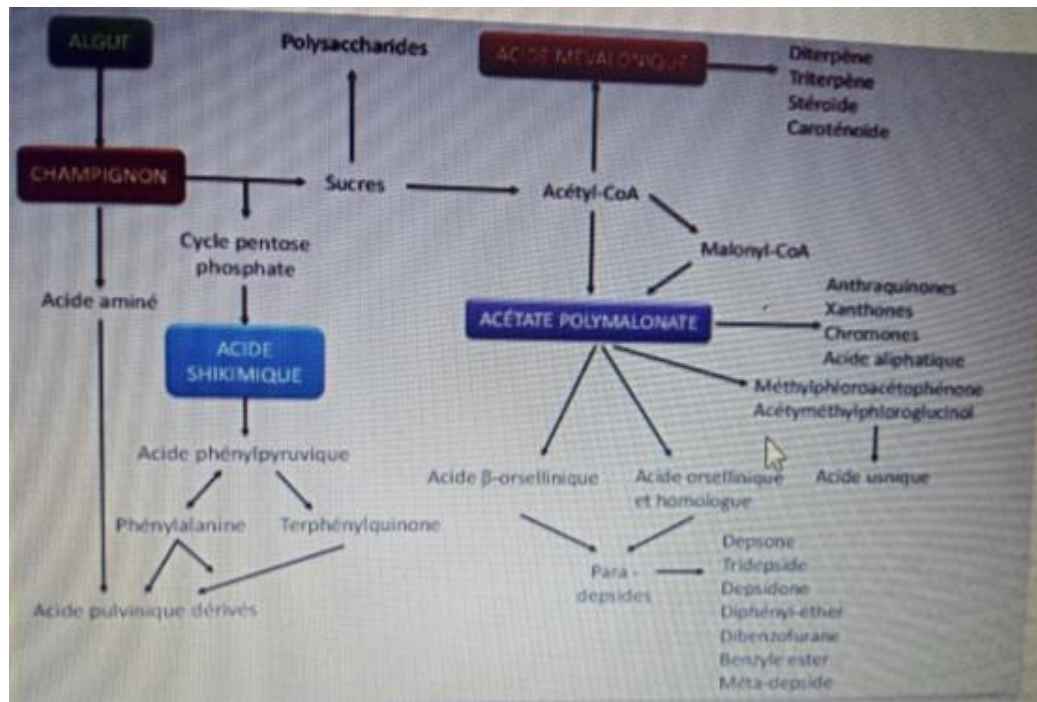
ALGUE

Polysaccharides

ACIDE MÉVALONIQUE

Diterpène
Triterpène
Stéroïde
Caroténoïde

CHAMPIGNON

Sucres

Acétyl-CoA

Cycle pentose phosphate

Malonyl-CoA

Acide aminé

ACÉTATE POLYMALONATE

Anthraquinones
Xanthones
Chromones
Acide aliphatique

ACIDE SHIKIMIQUE

Méthylphloroacétophénone
Acétyméthylphloroglucinol

Acide phénylpyruvique

Acide β-orsellinique

Acide orsellinique et homologue

Acide usnique

Phénylalanine

Terphénylquinone

Para - depsides

Depsone
Tridepside
Depsidone
Diphényl-éther
Dibenzofurane
Benzyle ester
Méta-depside

Acide pulvinique dérivés